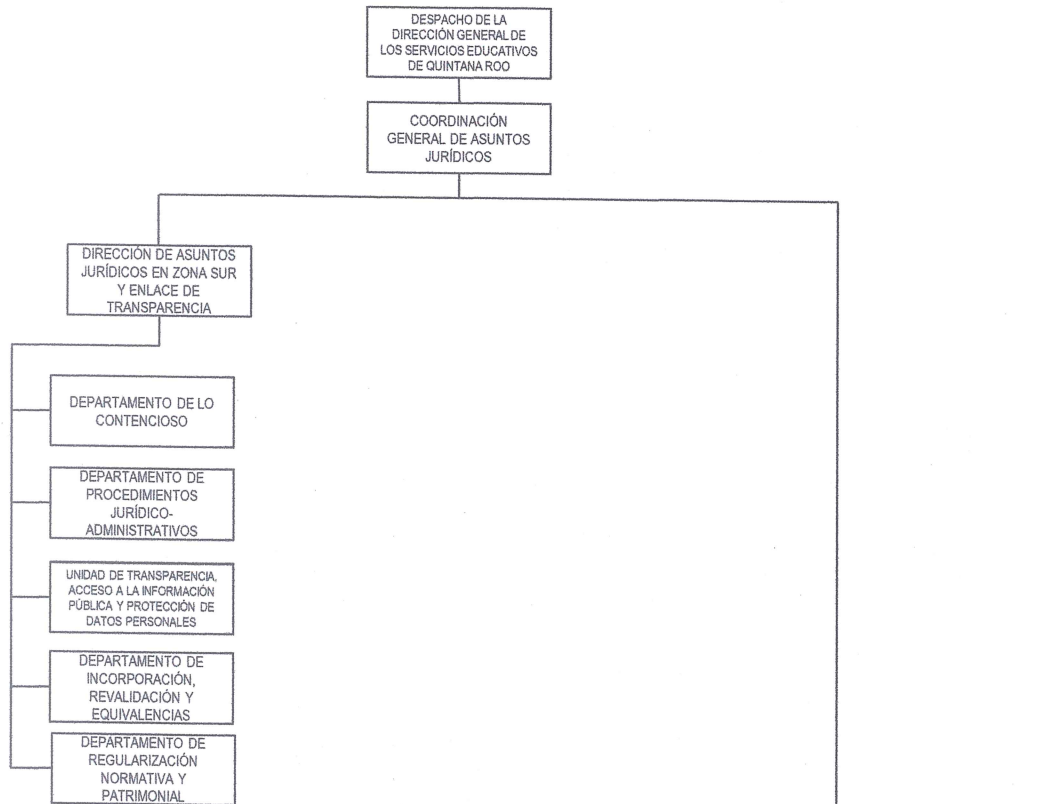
DESPACHO DE LA DIRECCIÓN GENERAL DE LOS SERVICIOS EDUCATIVOS DE QUINTANA ROO

COORDINACIÓN GENERAL DE ASUNTOS JURÍDICOS

DIRECCIÓN DE ASUNTOS JURÍDICOS EN ZONA SUR Y ENLACE DE TRANSPARENCIA

DEPARTAMENTO DE LO CONTENCIOSO

DEPARTAMENTO DE PROCEDIMIENTOS JURÍDICO-ADMINISTRATIVOS

UNIDAD DE TRANSPARENCIA, ACCESO A LA INFORMACIÓN PÚBLICA Y PROTECCIÓN DE DATOS PERSONALES

DEPARTAMENTO DE INCORPORACIÓN, REVALIDACIÓN Y EQUIVALENCIAS

DEPARTAMENTO DE REGULARIZACIÓN NORMATIVA Y PATRIMONIAL